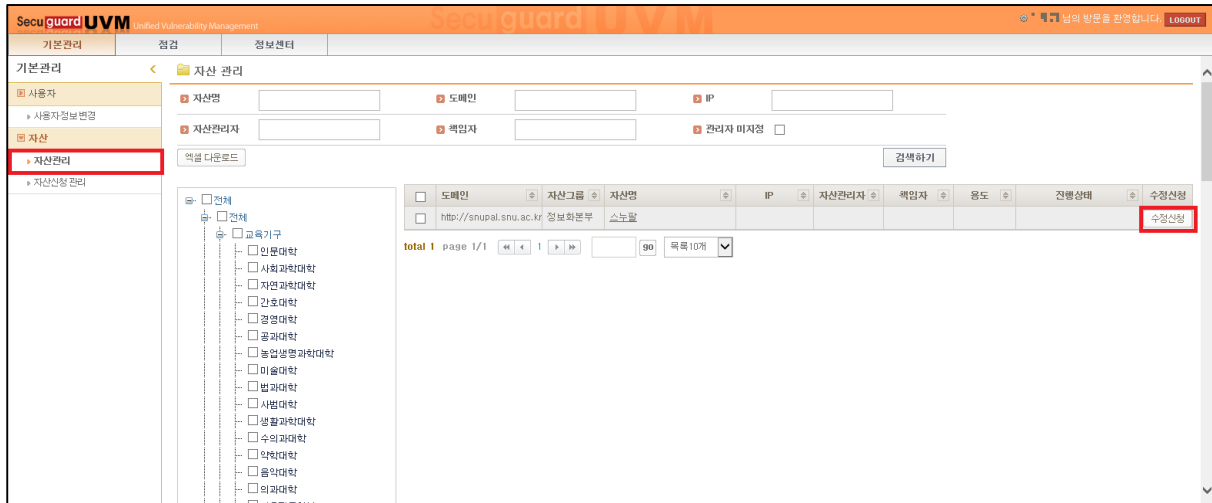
Secuguard UVM Unified Vulnerability Management
Secuguard UVM
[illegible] 님의 방문을 환영합니다. LOGOUT

기본관리 점검 정보센터

기본관리 <
사용자
사용자정보변경
자산
자산관리
자산신청 관리

자산 관리

자산명
도메인
IP
자산관리자
책임자
관리자 미지정

엑셀 다운로드
검색하기

전체
전체
교육기구
인문대학
사회과학대학
자연과학대학
간호대학
경영대학
공과대학
농업생명과학대학
미술대학
법과대학
사범대학
생활과학대학
수의과대학
약학대학
음악대학
의과대학

| | 도메인 | 자산그룹 | 자산명 | IP | 자산관리자 | 책임자 | 용도 | 진행상태 | 수정신청 |
|---|---|---|---|---|---|---|---|---|---|
| | http://snupal.snu.ac.kr | 정보화본부 | 스누팔 | | | | | | 수정신청 |

total 1 page 1/1 1 go 목록10개